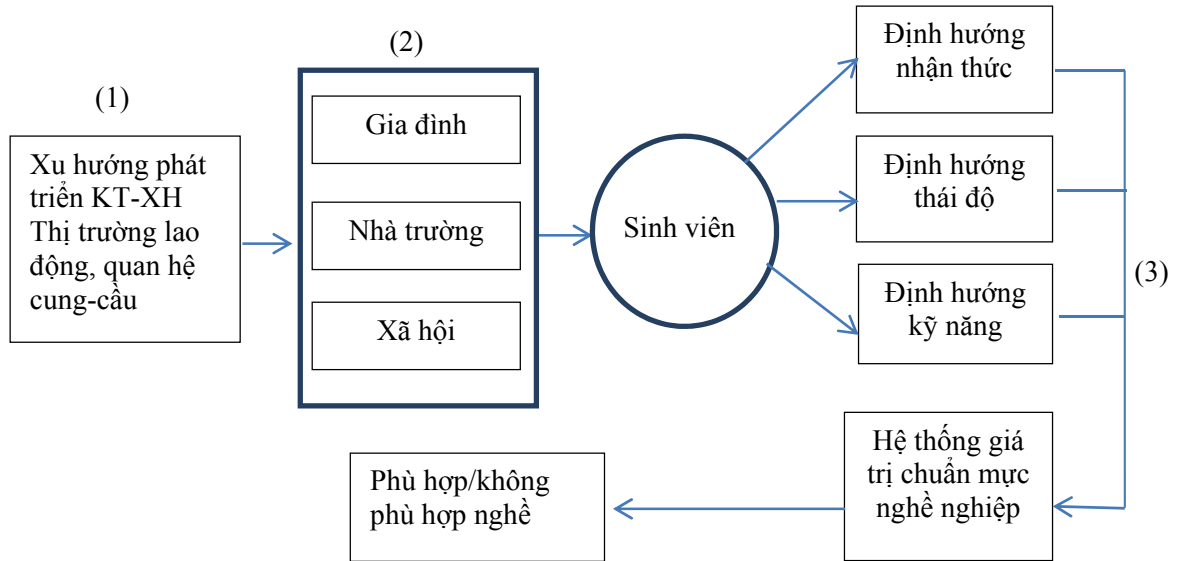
(1)

Xu hướng phát triển KT-XH Thị trường lao động, quan hệ cung-cầu

(2)

Gia đình

Nhà trường

Xã hội

Sinh viên

Định hướng nhận thức

Định hướng thái độ

Định hướng kỹ năng

(3)

Hệ thống giá trị chuẩn mực nghề nghiệp

Phù hợp/không phù hợp nghề